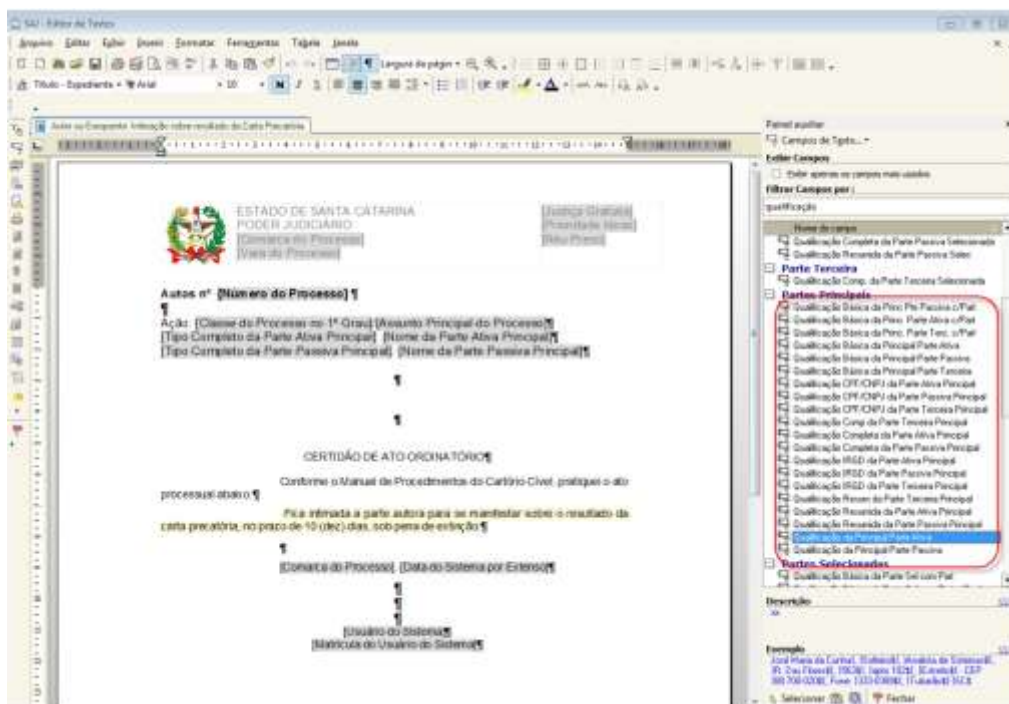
SAJ - Editor de Textos

Arquivo Editar Exibir Inserir Formatar Ferramentas Tabela Janela

Título - Expediente Arial 10

Autos ou Expediente: Intimação sobre resultado da Carta Precatória

ESTADO DE SANTA CATARINA
PODER JUDICIÁRIO
[Comarca do Processo]
[Vara do Processo]

[Justiça Gratuita]
[Prioridade Idoso]
[Réu Preso]

Autos nº [Número do Processo] ¶

¶

Ação: [Classe do Processo no 1º Grau]/[Assunto Principal do Processo]¶
[Tipo Completo da Parte Ativa Principal]: [Nome da Parte Ativa Principal]¶
[Tipo Completo da Parte Passiva Principal]: [Nome da Parte Passiva Principal]¶

¶

¶

CERTIDÃO DE ATO ORDINATÓRIO¶

Conforme o Manual de Procedimentos do Cartório Cível, pratiquei o ato processual abaixo:¶

Fica intimada a parte autora para se manifestar sobre o resultado da carta precatória, no prazo de 10 (dez) dias, sob pena de extinção.¶

¶

[Comarca do Processo], [Data do Sistema por Extenso]¶

¶
¶
¶

[Usuário do Sistema]¶
[Matrícula do Usuário do Sistema]¶

Painel auxiliar
Campos de Texto...
Exibir Campos
Exibir apenas os campos mais usados
Filtrar Campos por:
qualificação
Nome do campo
Qualificação Completa da Parte Passiva Selecionada
Qualificação Resumida da Parte Passiva Selec
Parte Terceira
Qualificação Comp. da Parte Terceira Selecionada
Partes Principais
Qualificação Básica da Princ Pte Passiva c/Pat
Qualificação Básica da Princ. Parte Ativa c/Pat
Qualificação Básica da Princ. Parte Terc. c/Pat
Qualificação Básica da Principal Parte Ativa
Qualificação Básica da Principal Parte Passiva
Qualificação Básica da Principal Parte Terceira
Qualificação CPF/CNPJ da Parte Ativa Principal
Qualificação CPF/CNPJ da Parte Passiva Principal
Qualificação CPF/CNPJ da Parte Terceira Principal
Qualificação Comp da Parte Terceira Principal
Qualificação Completa da Parte Ativa Principal
Qualificação Completa da Parte Passiva Principal
Qualificação IRSD da Parte Ativa Principal
Qualificação IRSD da Parte Passiva Principal
Qualificação IRSD da Parte Terceira Principal
Qualificação Resum da Parte Terceira Principal
Qualificação Resumida da Parte Ativa Principal
Qualificação Resumida da Parte Passiva Principal
Qualificação da Principal Parte Ativa
Qualificação da Principal Parte Passiva
Partes Selecionadas
Qualificação Básica da Parte Sel com Pat
Descrição
Exemplo
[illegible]
Selecionar Fechar